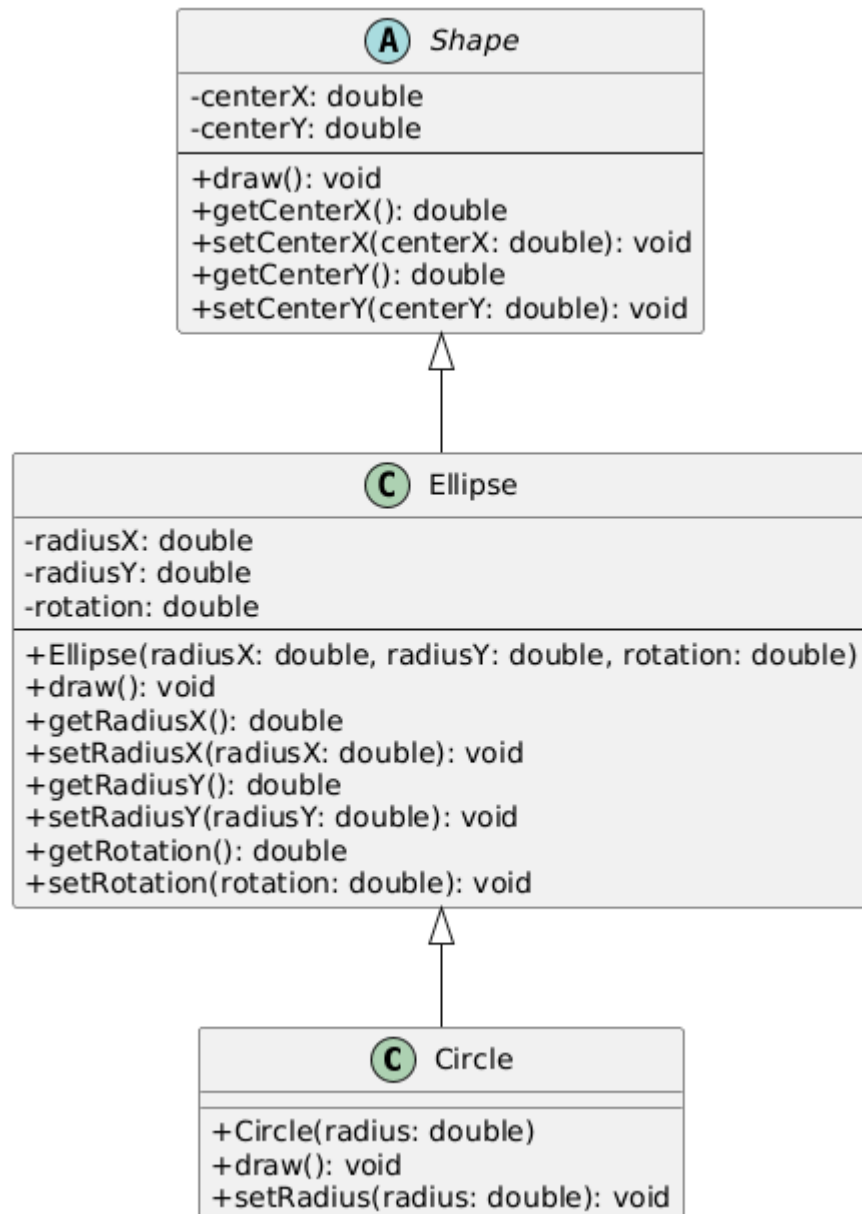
A Shape

-centerX: double
-centerY: double

+draw(): void
+getCenterX(): double
+setCenterX(centerX: double): void
+getCenterY(): double
+setCenterY(centerY: double): void

C Ellipse

-radiusX: double
-radiusY: double
-rotation: double

+Ellipse(radiusX: double, radiusY: double, rotation: double)
+draw(): void
+getRadiusX(): double
+setRadiusX(radiusX: double): void
+getRadiusY(): double
+setRadiusY(radiusY: double): void
+getRotation(): double
+setRotation(rotation: double): void

C Circle

+Circle(radius: double)
+draw(): void
+setRadius(radius: double): void